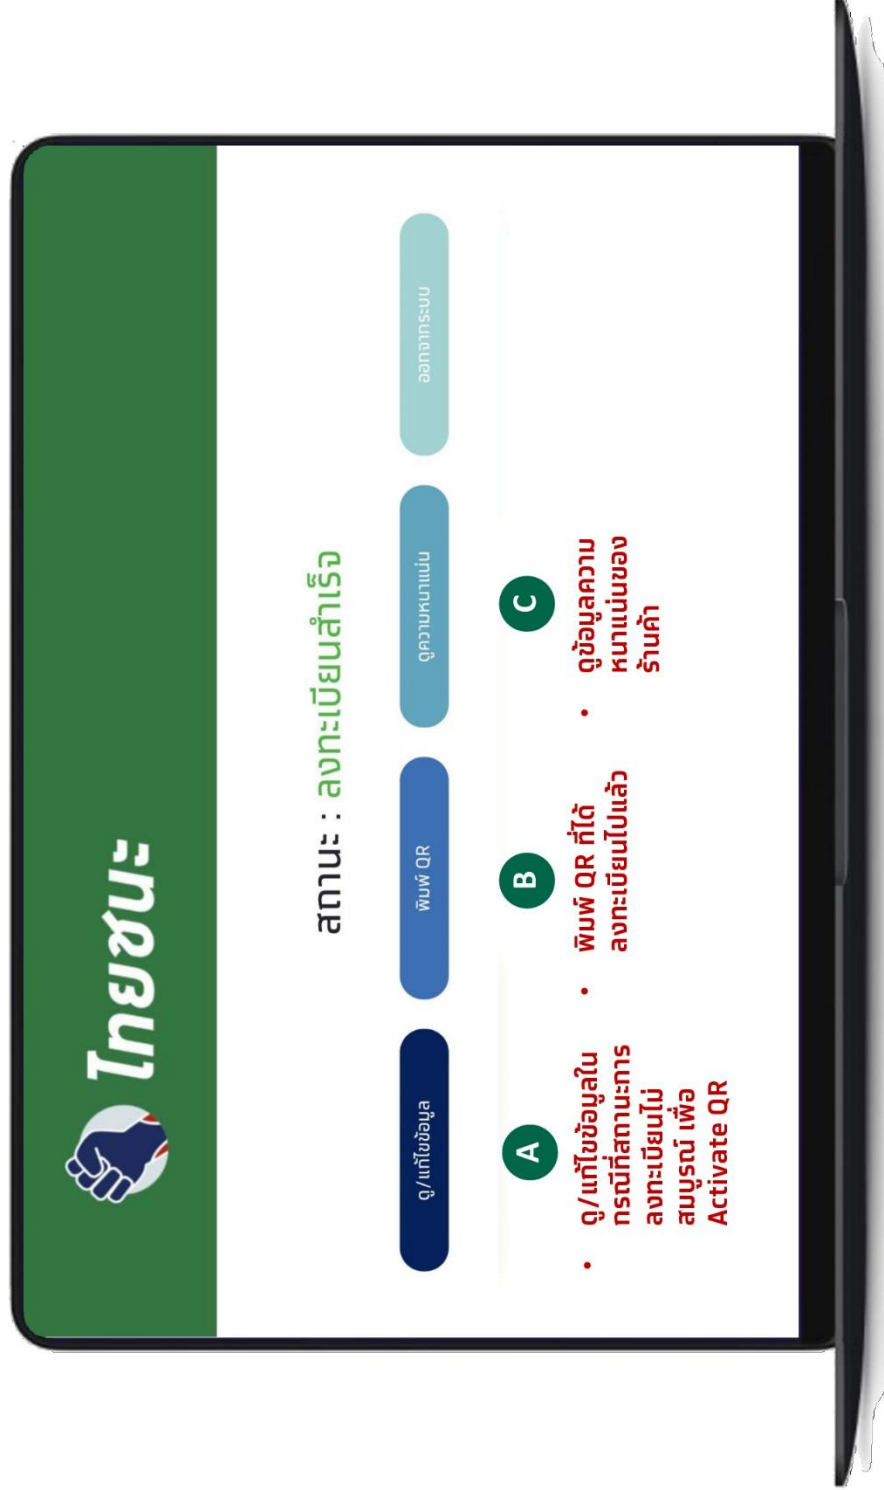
ไทยชนะ

สถานะ : ลงทะเบียนสำเร็จ

ดู/แก้ไขข้อมูล

พิมพ์ QR

ดูความหนาแน่น

ออกจากระบบ

A

• ดู/แก้ไขข้อมูลในกรณีที่สถานะการลงทะเบียนไม่สมบูรณ์ เพื่อ Activate QR

B

• พิมพ์ QR ที่ได้ลงทะเบียนไปแล้ว

C

• ดูข้อมูลความหนาแน่นของร้านค้า